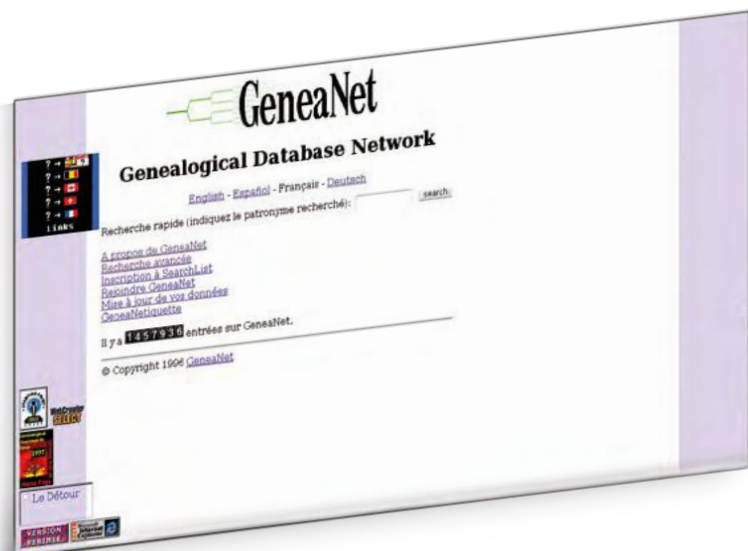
GeneaNet

Genealogical Database Network

English - Español - Français - Deutsch

Recherche rapide (indiquez le patronyme recherché): search

A propos de GeneaNet
Recherche avancée
Inscription à SearchList
Rejoindre GeneaNet
Mise à jour de vos données
GeneaNetiquette

Il y a 1457936 entrées sur GeneaNet.

© Copyright 1996 GeneaNet

LINKS

WebCrawler SELECT

Le Détour

VERSION